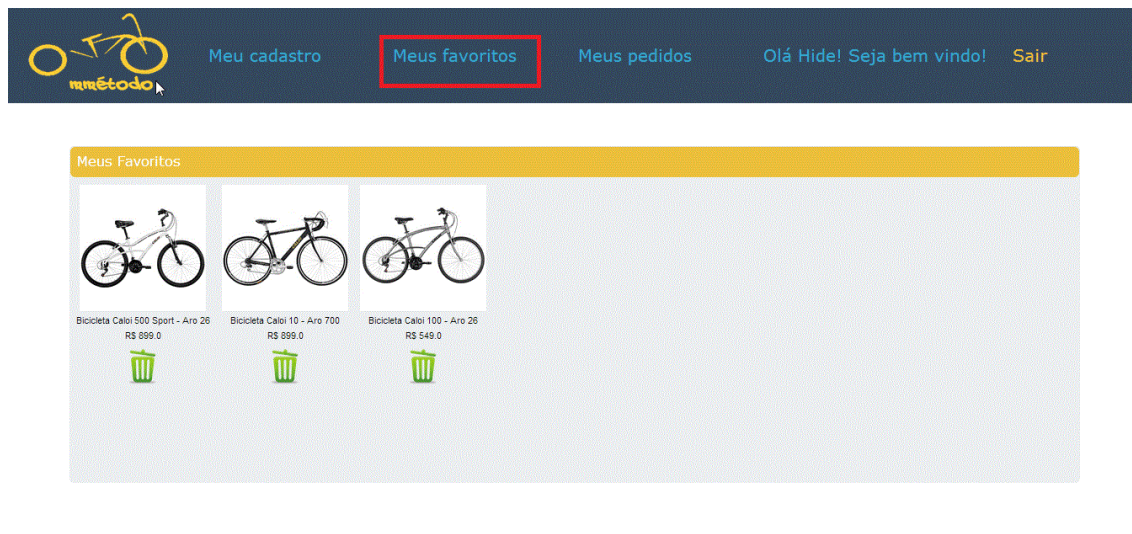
mmétodo

Meu cadastro

Meus favoritos

Meus pedidos

Olá Hide! Seja bem vindo!

Sair

Meus Favoritos

Bicicleta Caloi 500 Sport - Aro 26
R$ 899.0

Bicicleta Caloi 10 - Aro 700
R$ 899.0

Bicicleta Caloi 100 - Aro 26
R$ 549.0